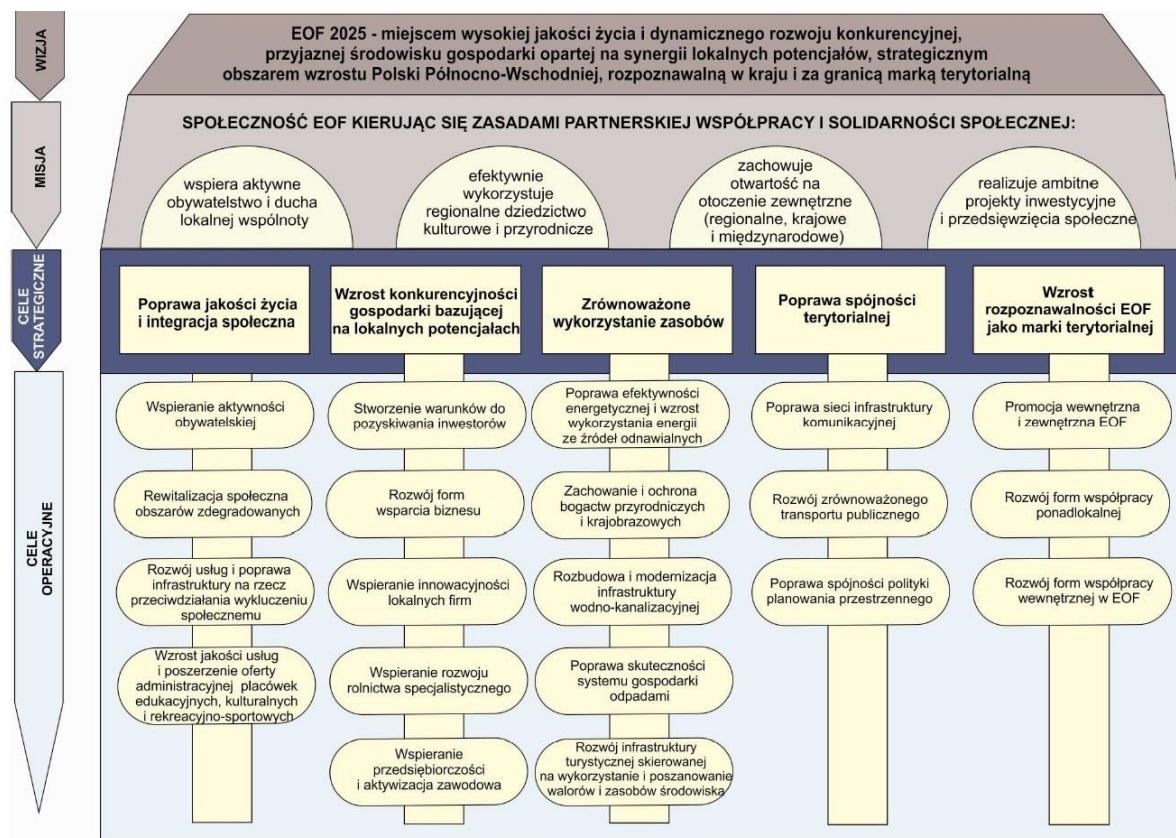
WIZJA

EOF 2025 - miejscem wysokiej jakości życia i dynamicznego rozwoju konkurencyjnej, przyjaznej środowisku gospodarki opartej na synergii lokalnych potencjałów, strategicznym obszarem wzrostu Polski Północno-Wschodniej, rozpoznawalną w kraju i za granicą marką terytorialną

MISJA

SPOŁECZNOŚĆ EOF KIERUJĄC SIĘ ZASADAMI PARTNERSKIEJ WSPÓŁPRACY I SOLIDARNOŚCI SPOŁECZNEJ:

wspiera aktywne obywatelstwo i ducha lokalnej wspólnoty

efektywnie wykorzystuje regionalne dziedzictwo kulturowe i przyrodnicze

zachowuje otwartość na otoczenie zewnętrzne (regionalne, krajowe i międzynarodowe)

realizuje ambitne projekty inwestycyjne i przedsięwzięcia społeczne

CELE STRATEGICZNE

Poprawa jakości życia i integracja społeczna

Wzrost konkurencyjności gospodarki bazującej na lokalnych potencjałach

Zrównoważone wykorzystanie zasobów

Poprawa spójności terytorialnej

Wzrost rozpoznawalności EOF jako marki terytorialnej

CELE OPERACYJNE

Wspieranie aktywności obywatelskiej

Rewitalizacja społeczna obszarów zdegradowanych

Rozwój usług i poprawa infrastruktury na rzecz przeciwdziałania wykluczeniu społecznemu

Wzrost jakości usług i poszerzenie oferty administracyjnej placówek edukacyjnych, kulturalnych i rekreacyjno-sportowych

Stworzenie warunków do pozyskiwania inwestorów

Rozwój form wsparcia biznesu

Wspieranie innowacyjności lokalnych firm

Wspieranie rozwoju rolnictwa specjalistycznego

Wspieranie przedsiębiorczości i aktywizacja zawodowa

Poprawa efektywności energetycznej i wzrost wykorzystania energii ze źródeł odnawialnych

Zachowanie i ochrona bogactw przyrodniczych i krajobrazowych

Rozbudowa i modernizacja infrastruktury wodno-kanalizacyjnej

Poprawa skuteczności systemu gospodarki odpadami

Rozwój infrastruktury turystycznej skierowanej na wykorzystanie i poszanowanie walorów i zasobów środowiska

Poprawa sieci infrastruktury komunikacyjnej

Rozwój zrównoważonego transportu publicznego

Poprawa spójności polityki planowania przestrzennego

Promocja wewnętrzna i zewnętrzna EOF

Rozwój form współpracy ponadlokalnej

Rozwój form współpracy wewnętrznej w EOF